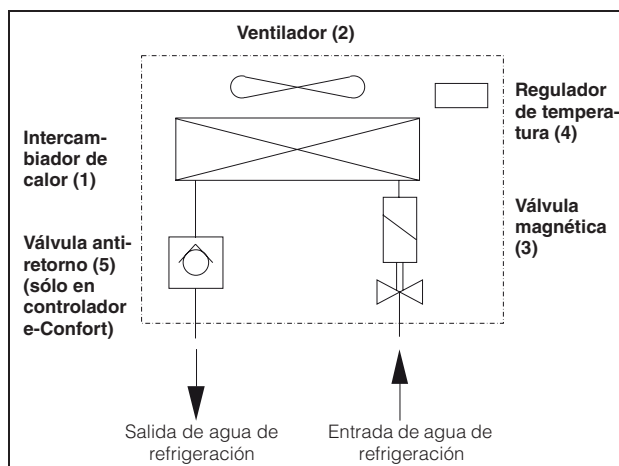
Ventilador (2)

Regulador de temperatura (4)

Intercambiador de calor (1)

Válvula magnética (3)

Válvula antiretorno (5) (sólo en controlador e-Confort)

Salida de agua de refrigeración

Entrada de agua de refrigeración